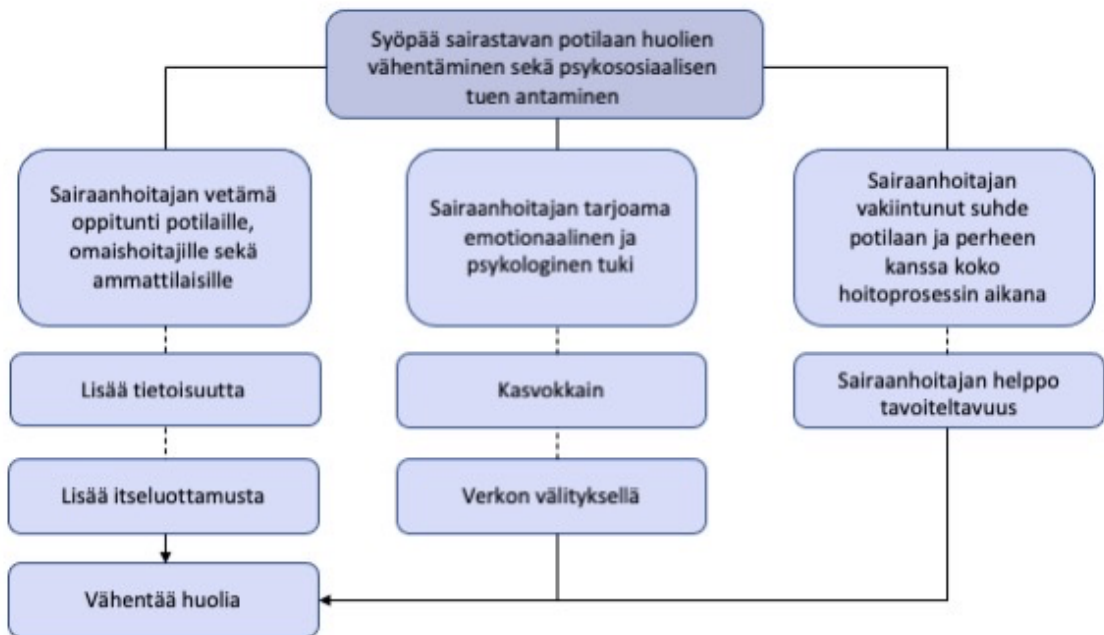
Syöpää sairastavan potilaan huolien vähentäminen sekä psykososiaalisen tuen antaminen

Sairaanhoitajan vetämä oppitunti potilaille, omaishoitajille sekä ammattilaisille

Lisää tietoisuutta

Lisää itseluottamusta

Sairaanhoitajan tarjoama emotionaalinen ja psykologinen tuki

Kasvokkain

Verkon välityksellä

Sairaanhoitajan vakiintunut suhde potilaan ja perheen kanssa koko hoitoprosessin aikana

Sairaanhoitajan helppo tavoiteltavuus

Vähentää huolia